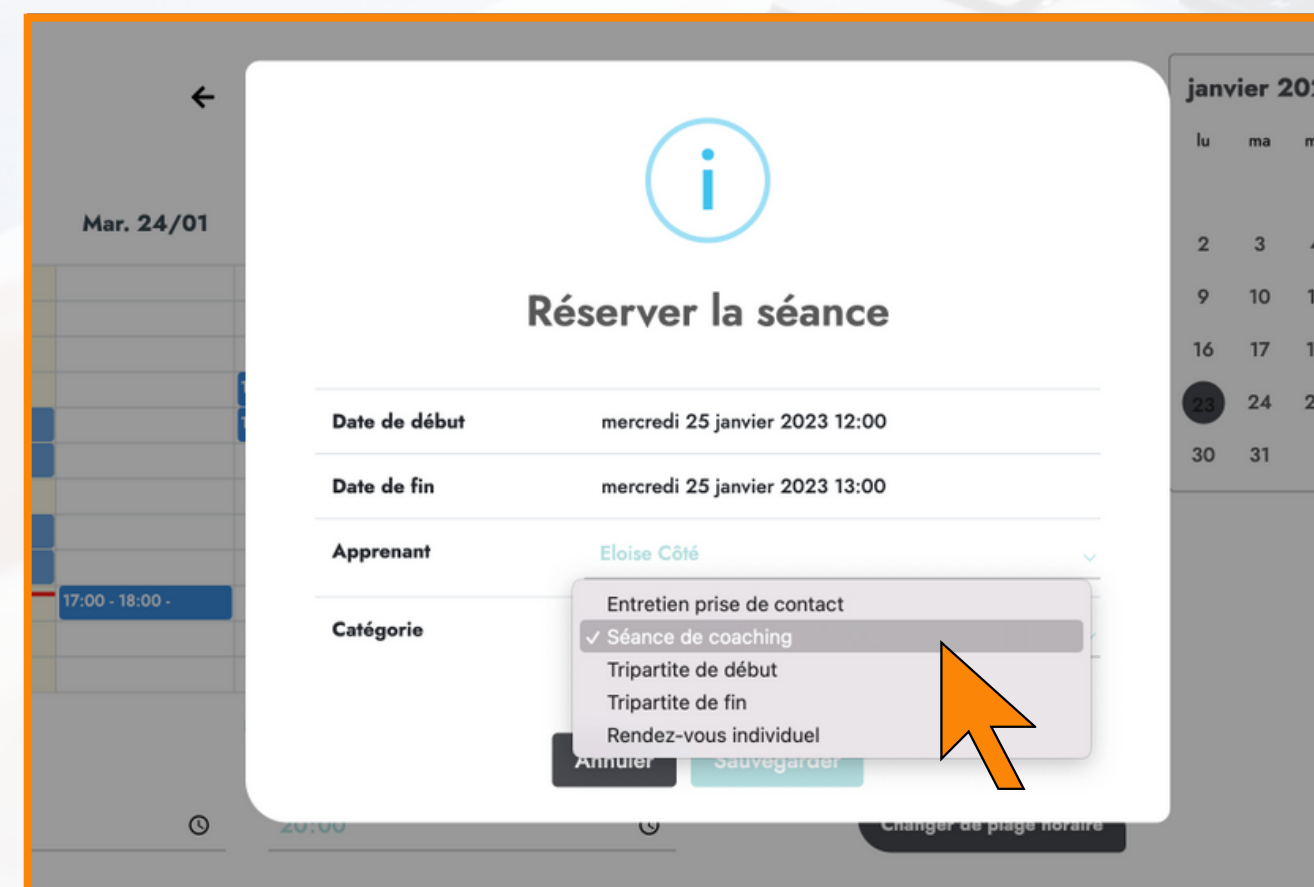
Mar. 24/01

janvier 20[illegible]

lu ma m

2 3
9 10 1
16 17 1
23 24 2
30 31

Réserver la séance

| Date de début | mercredi 25 janvier 2023 12:00 |
|---|---|
| Date de fin | mercredi 25 janvier 2023 13:00 |
| Apprenant | Eloise Côté |
| Catégorie | |

Entretien prise de contact
✓ Séance de coaching
Tripartite de début
Tripartite de fin
Rendez-vous individuel

17:00 - 18:00 -

Annuler
Sauvegarder

20:00

Changer de plage horaire